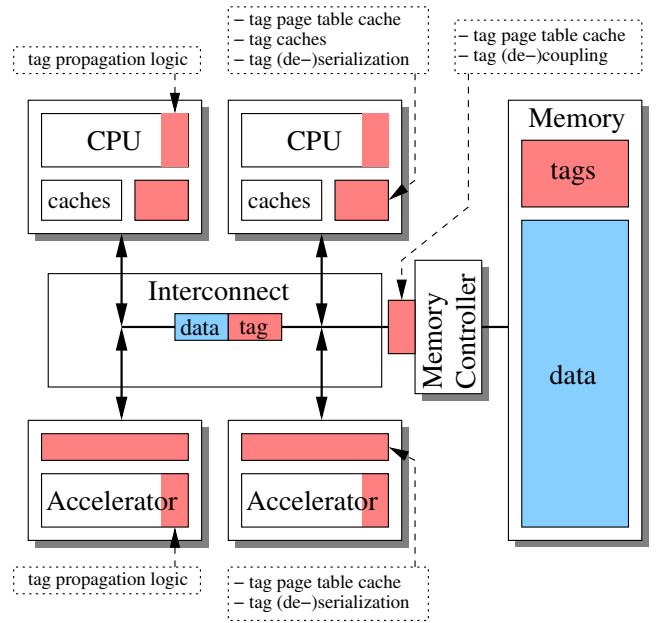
tag propagation logic

– tag page table cache
– tag caches
– tag (de–)serialization

– tag page table cache
– tag (de–)coupling

CPU

caches

CPU

caches

Memory

tags

data

Interconnect

data tag

Memory Controller

Accelerator

Accelerator

tag propagation logic

– tag page table cache
– tag (de–)serialization